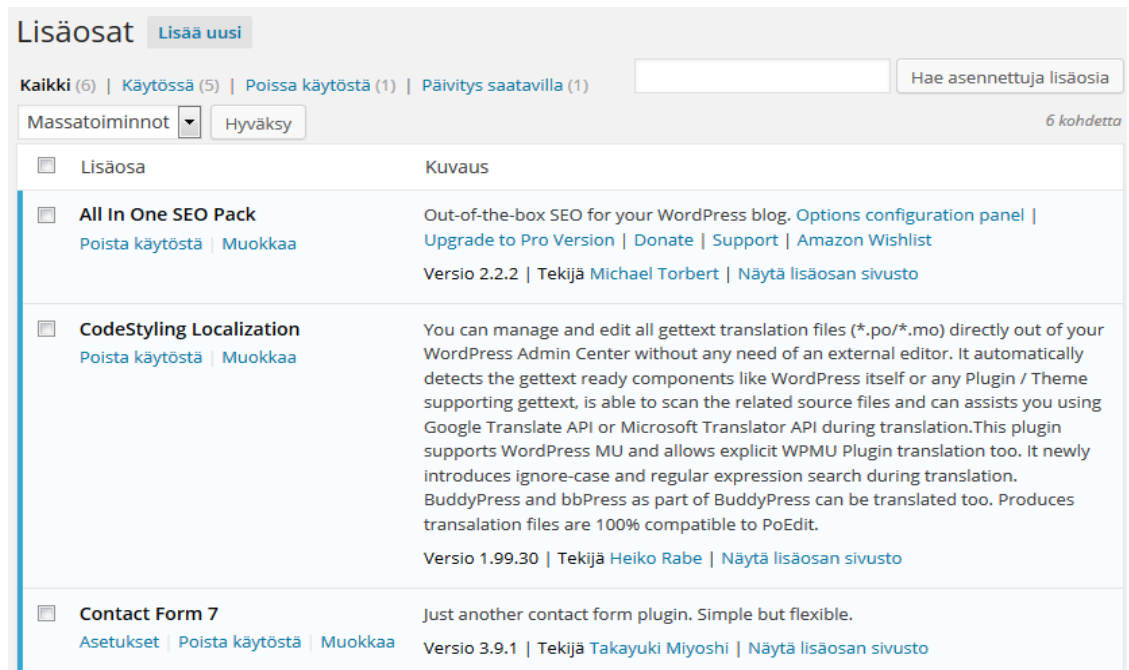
Lisäosat Lisää uusi

Kaikki (6) | Käytössä (5) | Poissa käytöstä (1) | Päivitys saatavilla (1)

Hae asennettuja lisäosia

Massatoiminnot Hyväksy

6 kohdetta

| | Lisäosa | Kuvaus |
|---|---|---|
| | **All In One SEO Pack** Poista käytöstä \| Muokkaa | Out-of-the-box SEO for your WordPress blog. Options configuration panel \| Upgrade to Pro Version \| Donate \| Support \| Amazon Wishlist Versio 2.2.2 \| Tekijä Michael Torbert \| Näytä lisäosan sivusto |
| | **CodeStyling Localization** Poista käytöstä \| Muokkaa | You can manage and edit all gettext translation files (*.po/*.mo) directly out of your WordPress Admin Center without any need of an external editor. It automatically detects the gettext ready components like WordPress itself or any Plugin / Theme supporting gettext, is able to scan the related source files and can assists you using Google Translate API or Microsoft Translator API during translation.This plugin supports WordPress MU and allows explicit WPMU Plugin translation too. It newly introduces ignore-case and regular expression search during translation. BuddyPress and bbPress as part of BuddyPress can be translated too. Produces transalation files are 100% compatible to PoEdit. Versio 1.99.30 \| Tekijä Heiko Rabe \| Näytä lisäosan sivusto |
| | **Contact Form 7** Asetukset \| Poista käytöstä \| Muokkaa | Just another contact form plugin. Simple but flexible. Versio 3.9.1 \| Tekijä Takayuki Miyoshi \| Näytä lisäosan sivusto |